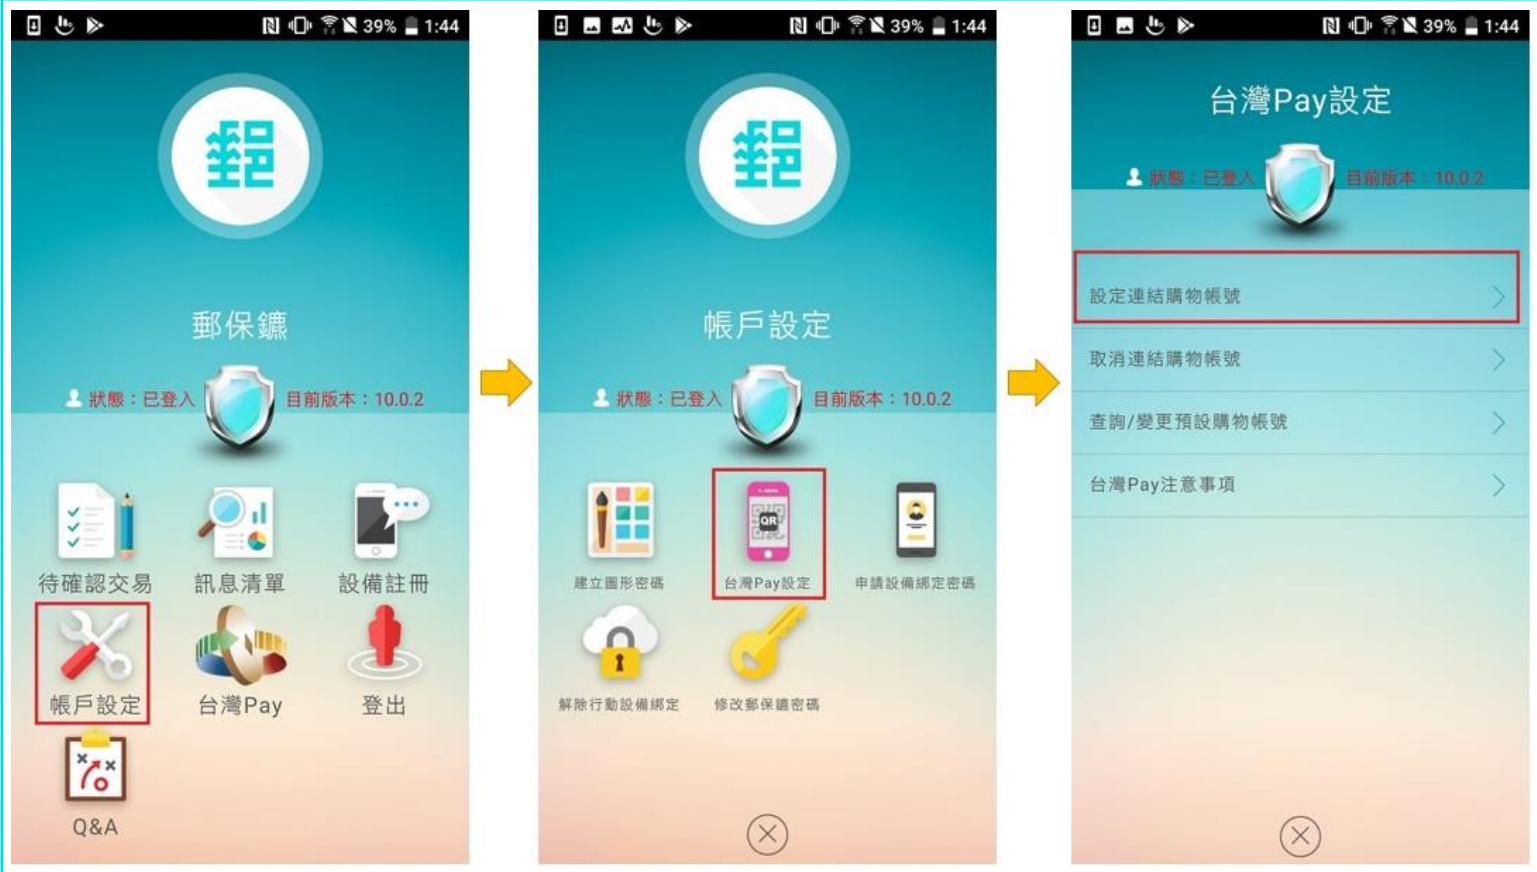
39% 1:44

郵保鑣

狀態：已登入 目前版本：10.0.2

待確認交易
訊息清單
設備註冊
帳戶設定
台灣Pay
登出
Q&A

39% 1:44

帳戶設定

狀態：已登入 目前版本：10.0.2

建立圖形密碼
台灣Pay設定
申請設備綁定密碼
解除行動設備綁定
修改郵保鑣密碼

39% 1:44

台灣Pay設定

狀態：已登入 目前版本：10.0.2

設定連結購物帳號
取消連結購物帳號
查詢/變更預設購物帳號
台灣Pay注意事項